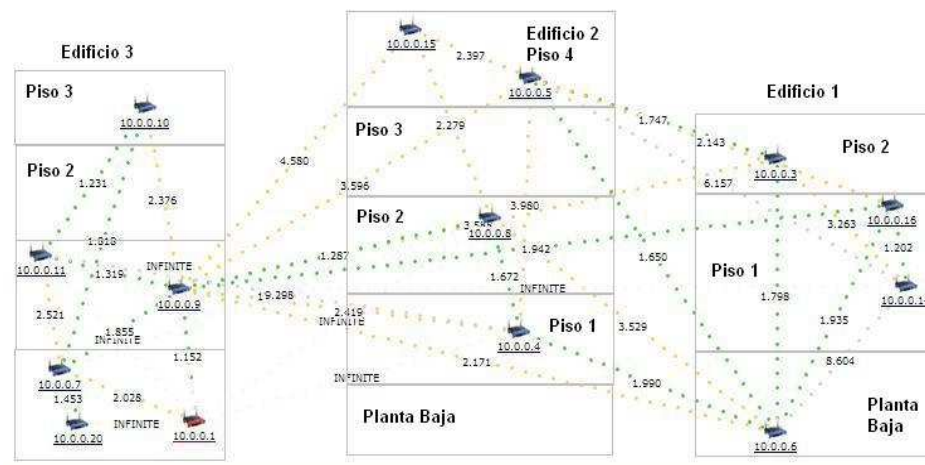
Edificio 3

Piso 3

10.0.0.10

Piso 2

1.231

2.376

1.018

10.0.0.11

1.319

INFINITE

10.0.0.9

2.521

1.855

INFINITE

1.152

10.0.0.7

1.453

2.028

10.0.0.20

INFINITE

10.0.0.1

10.0.0.15

2.397

Edificio 2
Piso 4

10.0.0.5

Piso 3

2.279

4.580

3.596

Piso 2

3.980

3.5??

10.0.0.8

1.942

1.287

1.672

INFINITE

19.298

2.419

INFINITE

10.0.0.4

Piso 1

2.171

INFINITE

Planta Baja

1.650

3.529

1.990

Edificio 1

1.747

2.143

10.0.0.3

Piso 2

6.157

10.0.0.16

3.263

1.202

Piso 1

10.0.0.1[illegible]

1.798

1.935

8.604

Planta
Baja

10.0.0.6